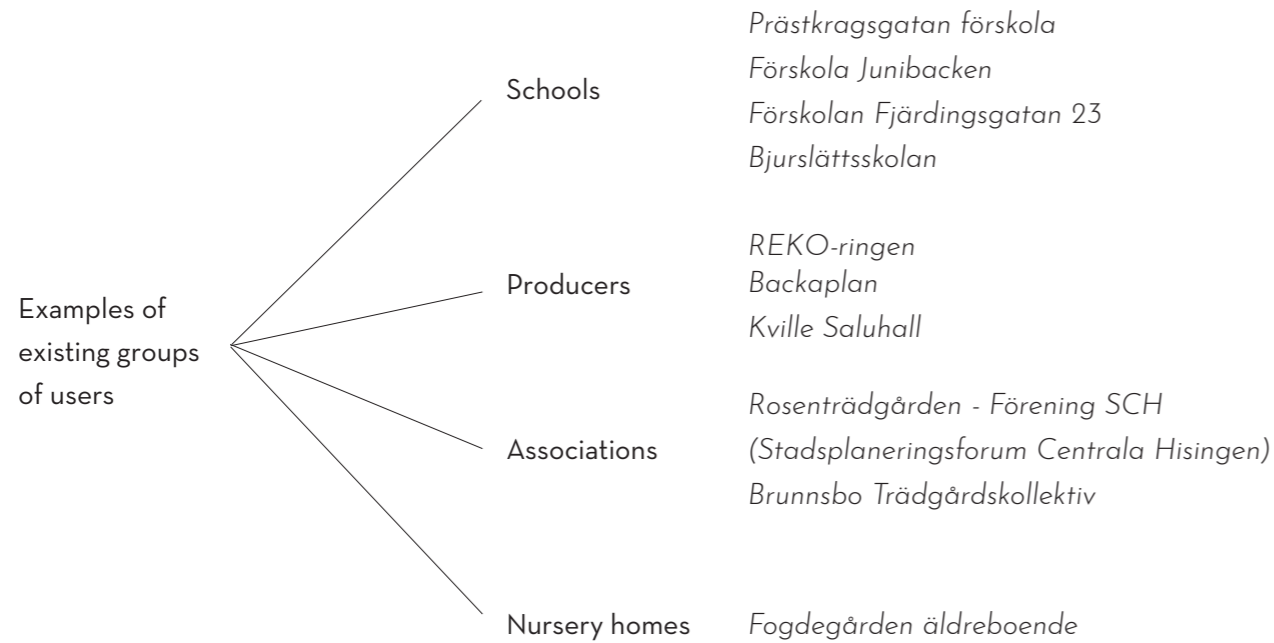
Examples of existing groups of users

Schools

Prästkragsgatan förskola
Förskola Junibacken
Förskolan Fjärdingsgatan 23
Bjurslättsskolan

Producers

REKO-ringen
Backaplan
Kville Saluhall

Associations

Rosenträdgården - Förening SCH
(Stadsplaneringsforum Centrala Hisingen)
Brunnsbo Trädgårdskollektiv

Nursery homes

Fogdegården äldreboende